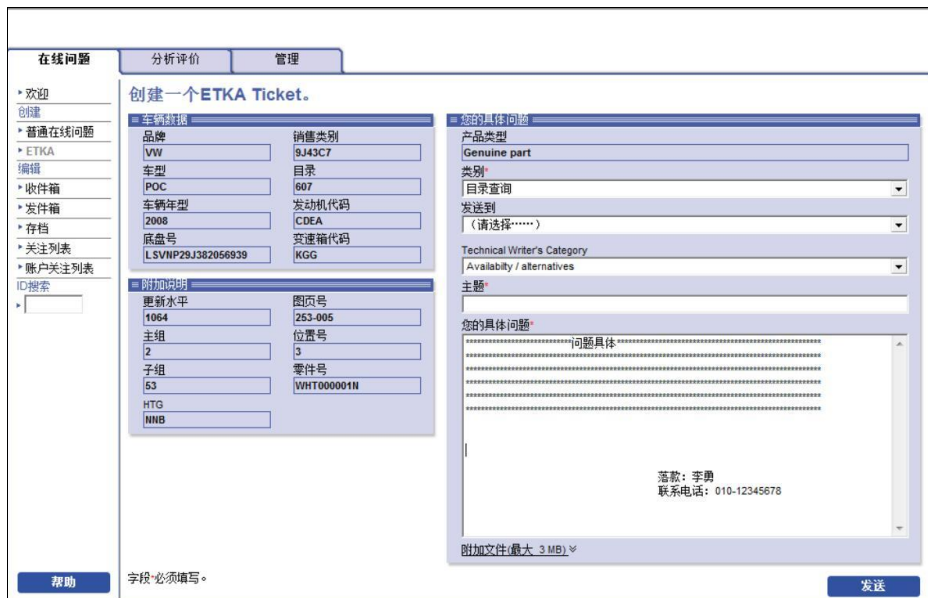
在线问题 分析评价 管理

▸ 欢迎
创建
▸ 普通在线问题
▸ ETKA
编辑
▸ 收件箱
▸ 发件箱
▸ 存档
▸ 关注列表
▸ 账户关注列表
ID搜索
▸

帮助

创建一个ETKA Ticket。

车辆数据

| 品牌 | 销售类别 |
|---|---|
| VW | 9J43C7 |
| 车型 | 目录 |
| POC | 607 |
| 车辆年型 | 发动机代码 |
| 2008 | CDEA |
| 底盘号 | 变速箱代码 |
| LSVNP29J382056939 | KGG |

附加说明

| 更新水平 | 图页号 |
|---|---|
| 1064 | 253-005 |
| 主组 | 位置号 |
| 2 | 3 |
| 子组 | 零件号 |
| 53 | WHT000001N |
| HTG | |
| NNB | |

您的具体问题

产品类型
Genuine part
类别*
目录查询
发送到
（请选择……）
Technical Writer's Category
Availabilty / alternatives
主题*

您的具体问题*
**********************问题具体**********************************
**********************************************************
**********************************************************
**********************************************************
**********************************************************
**********************************************************

落款：李勇
联系电话：010-12345678

附加文件(最大 3 MB)

字段*必须填写。

发送